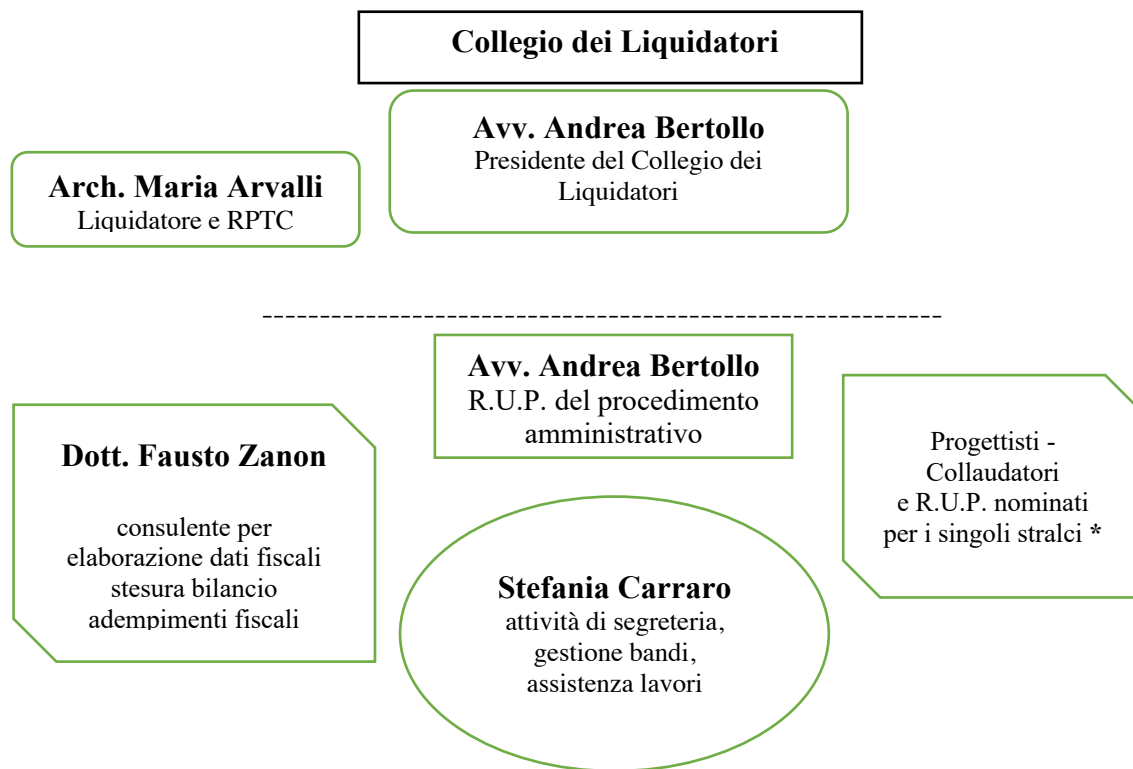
Collegio dei Liquidatori

Avv. Andrea Bertollo
Presidente del Collegio dei Liquidatori

Arch. Maria Arvalli
Liquidatore e RPTC

-----------------------------------------------------------

Avv. Andrea Bertollo
R.U.P. del procedimento amministrativo

Dott. Fausto Zanon

consulente per elaborazione dati fiscali stesura bilancio adempimenti fiscali

Progettisti - Collaudatori e R.U.P. nominati per i singoli stralci *

Stefania Carraro
attività di segreteria, gestione bandi, assistenza lavori